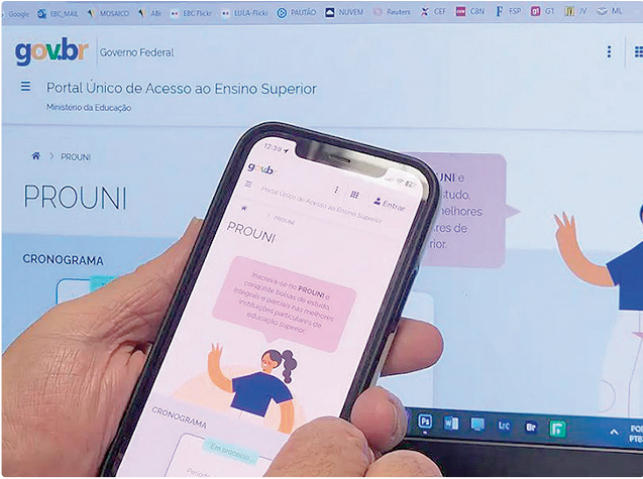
Google EBC_MAIL MOSAICO ABr EBC Flickr LULA-Flickr PAUTÃO NUVEM Reuters CEF CBN FSP GT JV ML

gov.br Governo Federal

Portal Único de Acesso ao Ensino Superior
Ministério da Educação

PROUNI

PROUNI

CRONOGRAMA

PROUNI e
estudo
melhores
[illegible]es de
erior.

12:39

gov.br

Portal Único de Acesso ao Ensino Superior

Entrar

PROUNI

PROUNI

Inscreva-se no PROUNI e conquiste bolsas de estudo integrais e parciais nas melhores instituições particulares de educação superior.

CRONOGRAMA

Em processo

Período